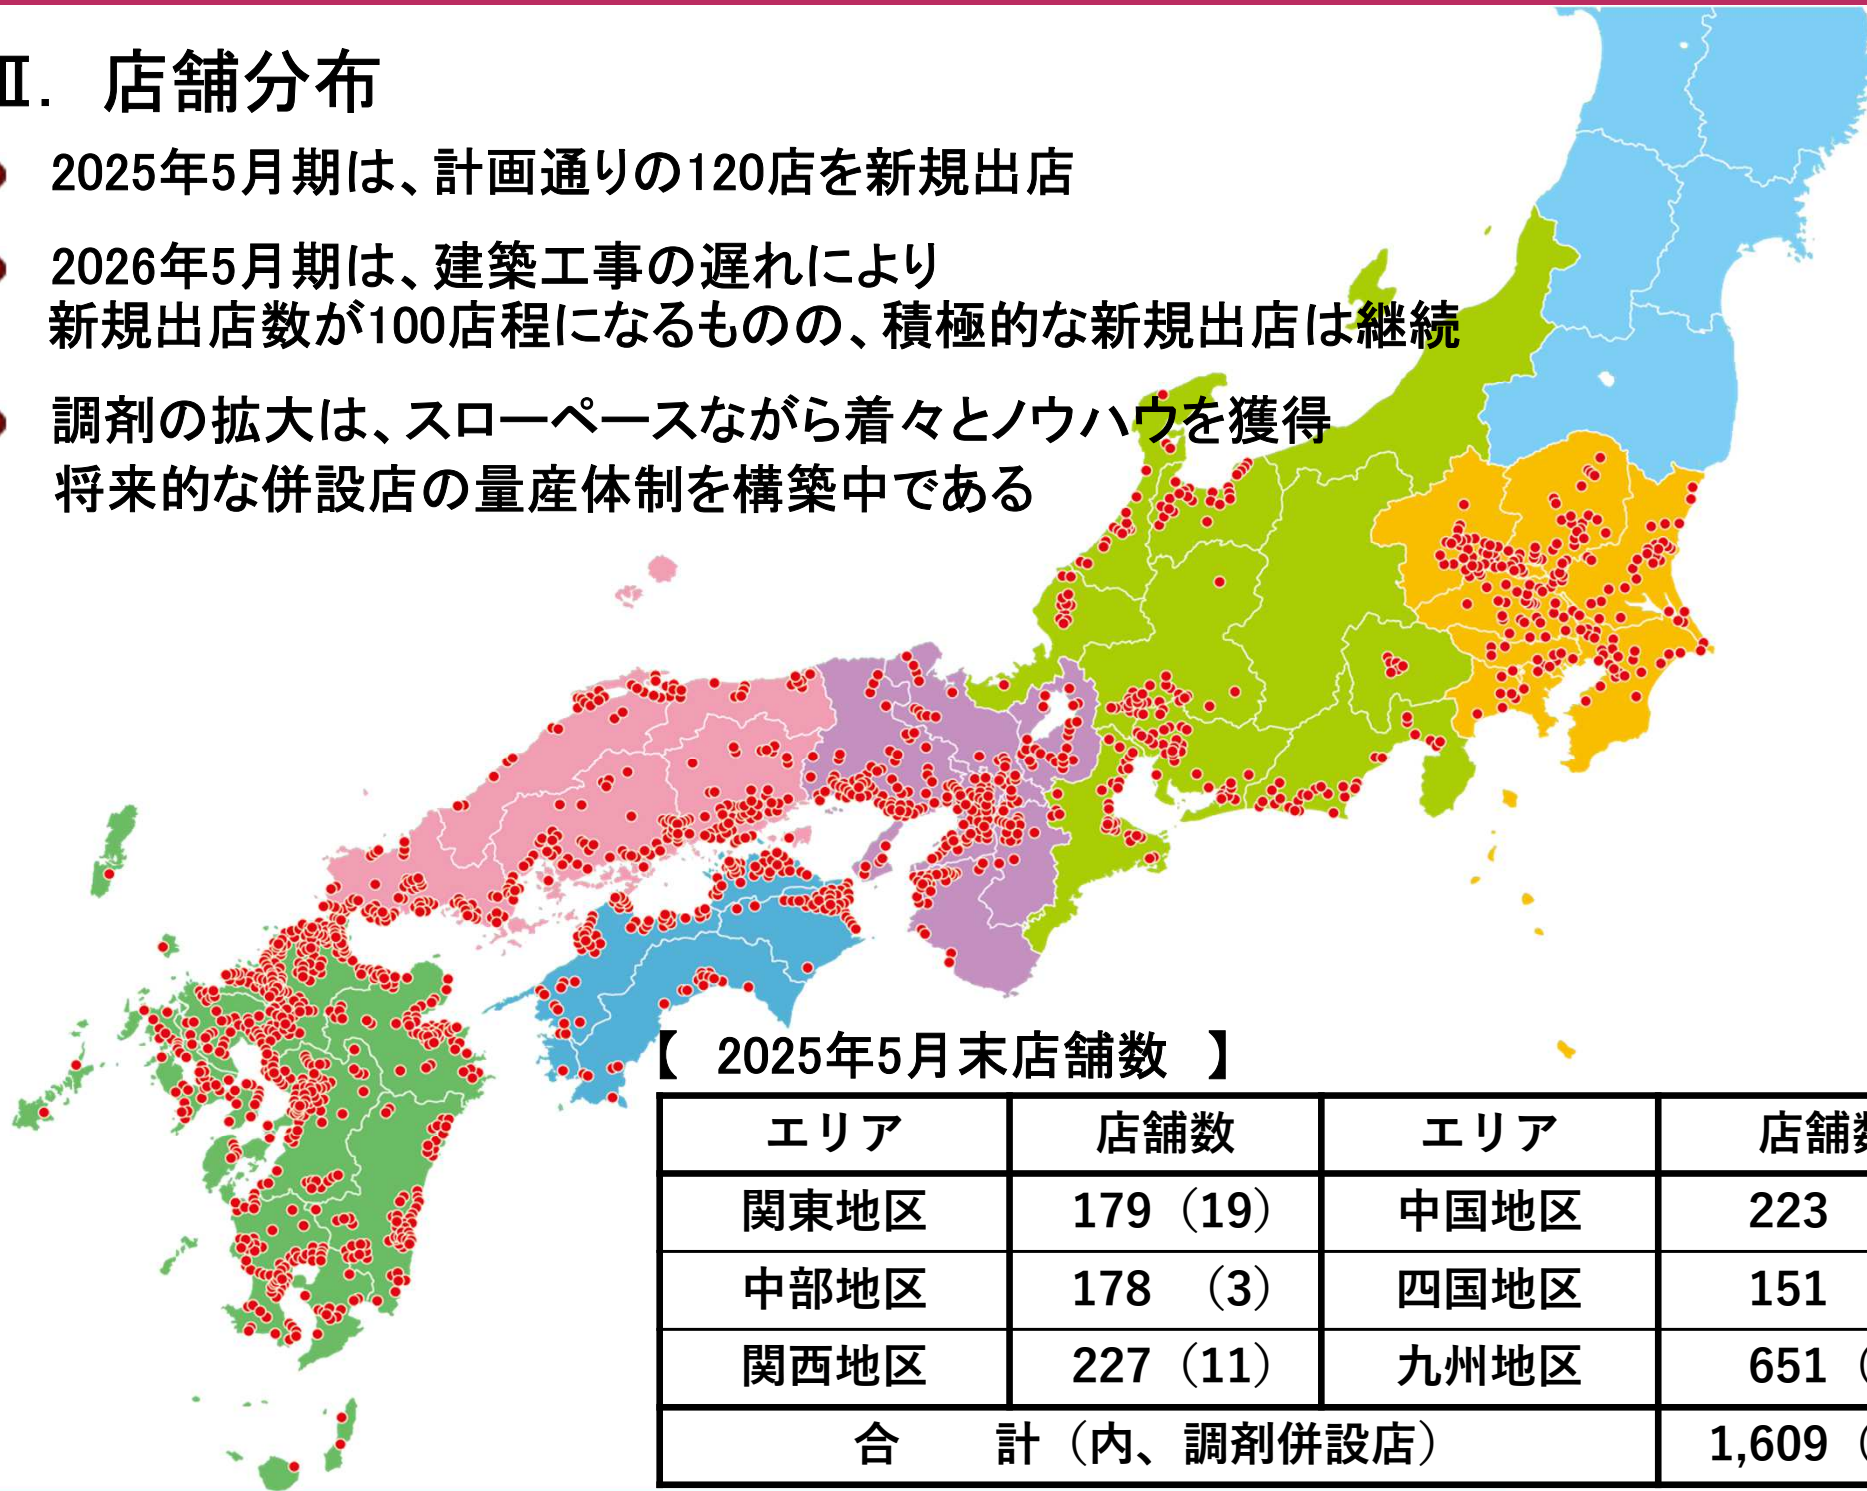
Ⅱ. 店舗分布

2025年5月期は、計画通りの120店を新規出店

2026年5月期は、建築工事の遅れにより新規出店数が100店程になるものの、積極的な新規出店は継続

調剤の拡大は、スローペースながら着々とノウハウを獲得将来的な併設店の量産体制を構築中である

【 2025年5月末店舗数 】

| エリア | 店舗数 | エリア | 店舗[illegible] |
|---|---|---|---|
| 関東地区 | 179（19） | 中国地区 | 223 |
| 中部地区 | 178 （3） | 四国地区 | 151 |
| 関西地区 | 227（11） | 九州地区 | 651 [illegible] |
| 合 計（内、調剤併設店） | | | 1,609 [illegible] |